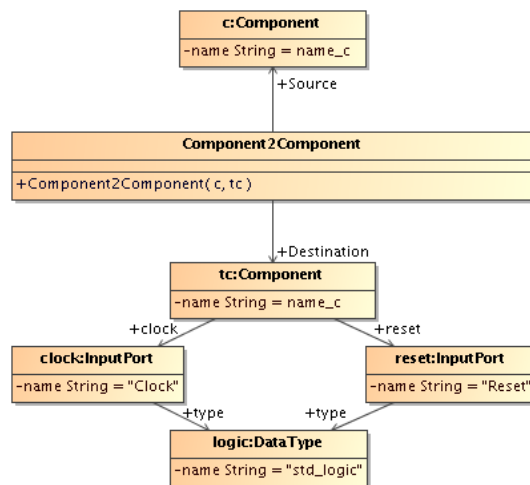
c:Component
-name String = name_c

+Source

Component2Component
+Component2Component( c, tc )

+Destination

tc:Component
-name String = name_c

+clock

+reset

clock:InputPort
-name String = "Clock"

reset:InputPort
-name String = "Reset"

+type

+type

logic:DataType
-name String = "std_logic"